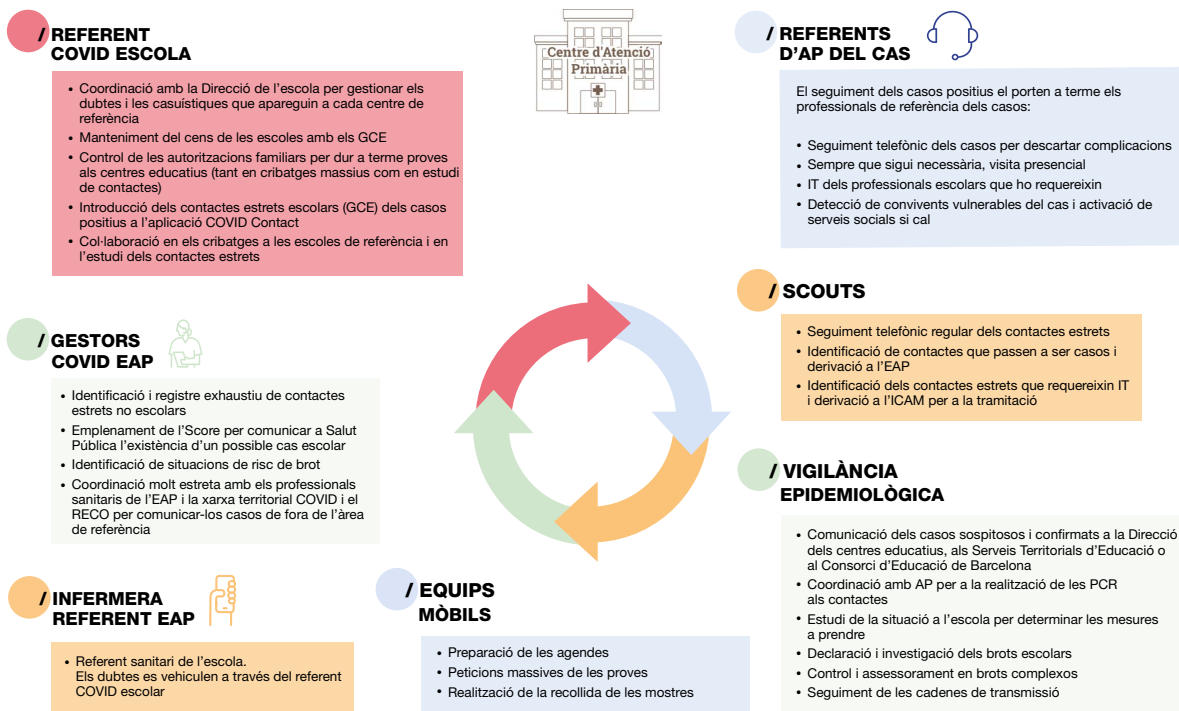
/ REFERENT COVID ESCOLA

- Coordinació amb la Direcció de l'escola per gestionar els dubtes i les casuístiques que apareguin a cada centre de referència
- Manteniment del cens de les escoles amb els GCE
- Control de les autoritzacions familiars per dur a terme proves als centres educatius (tant en cribatges massius com en estudi de contactes)
- Introducció dels contactes estrets escolars (GCE) dels casos positius a l'aplicació COVID Contact
- Col·laboració en els cribatges a les escoles de referència i en l'estudi dels contactes estrets

Centre d'Atenció Primària

/ REFERENTS D'AP DEL CAS

El seguiment dels casos positius el porten a terme els professionals de referència dels casos:

- Seguiment telefònic dels casos per descartar complicacions
- Sempre que sigui necessària, visita presencial
- IT dels professionals escolars que ho requereixin
- Detecció de convivents vulnerables del cas i activació de serveis socials si cal

/ SCOUTS

- Seguiment telefònic regular dels contactes estrets
- Identificació de contactes que passen a ser casos i derivació a l'EAP
- Identificació dels contactes estrets que requereixin IT i derivació a l'ICAM per a la tramitació

/ GESTORS COVID EAP

- Identificació i registre exhaustiu de contactes estrets no escolars
- Emplenament de l'Score per comunicar a Salut Pública l'existència d'un possible cas escolar
- Identificació de situacions de risc de brot
- Coordinació molt estreta amb els professionals sanitaris de l'EAP i la xarxa territorial COVID i el RECO per comunicar-los casos de fora de l'àrea de referència

/ VIGILÀNCIA EPIDEMIOLÒGICA

- Comunicació dels casos sospitosos i confirmats a la Direcció dels centres educatius, als Serveis Territorials d'Educació o al Consorci d'Educació de Barcelona
- Coordinació amb AP per a la realització de les PCR als contactes
- Estudi de la situació a l'escola per determinar les mesures a prendre
- Declaració i investigació dels brots escolars
- Control i assessorament en brots complexos
- Seguiment de les cadenes de transmissió

/ INFERMERA REFERENT EAP

- Referent sanitari de l'escola. Els dubtes es vehiculen a través del referent COVID escolar

/ EQUIPS MÒBILS

- Preparació de les agendes
- Peticions massives de les proves
- Realització de la recollida de les mostres